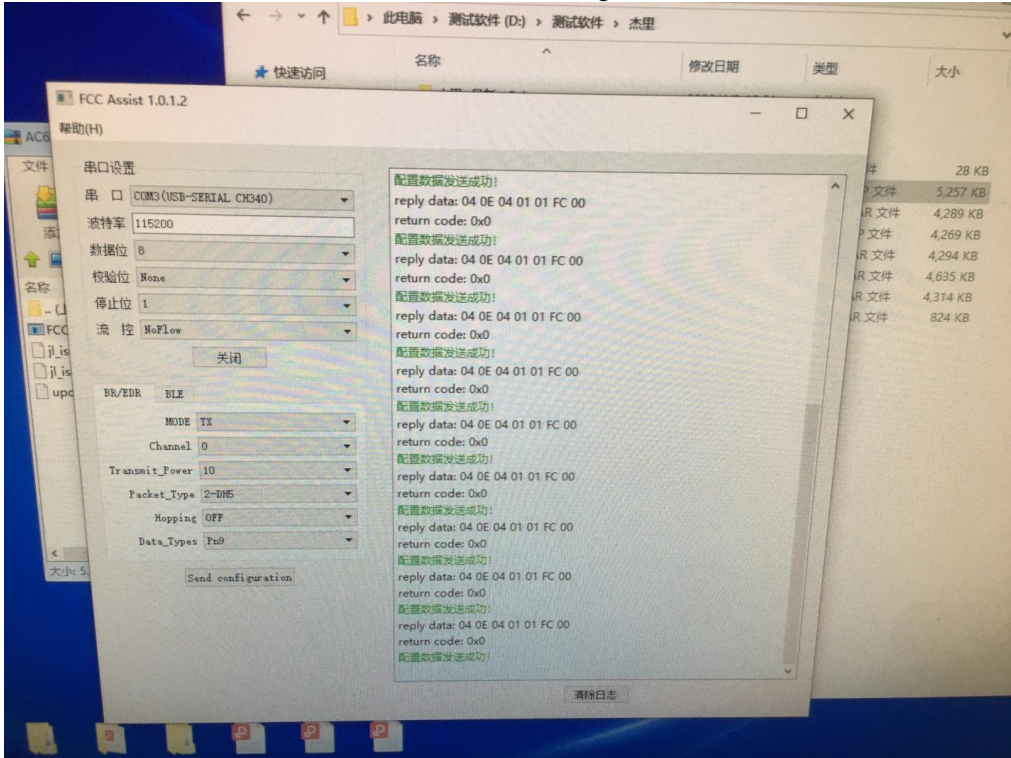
← → ⌄ ↑ › 此电脑 › 测试软件 (D:) › 测试软件 › 杰里

快速访问

名称

修改日期

类型

大小

件 28 KB
P 文件 5,257 KB
R 文件 4,289 KB
P 文件 4,269 KB
R 文件 4,294 KB
R 文件 4,635 KB
R 文件 4,314 KB
R 文件 824 KB

AC6
文件
名称
FCC
jl_is
jl_is
upd
大小: 5.

FCC Assist 1.0.1.2

帮助(H)

串口设置

串 口 COM3(USB-SERIAL CH340)

波特率 115200

数据位 8

校验位 None

停止位 1

流 控 NoFlow

关闭

BR/EDR BLE

MODE TX

Channel 0

Transmit_Power 10

Packet_Type 2-DH5

Hopping OFF

Data_Types Pn9

Send configuration

配置数据发送成功!
reply data: 04 0E 04 01 01 FC 00
return code: 0x0
配置数据发送成功!
reply data: 04 0E 04 01 01 FC 00
return code: 0x0
配置数据发送成功!
reply data: 04 0E 04 01 01 FC 00
return code: 0x0
配置数据发送成功!
reply data: 04 0E 04 01 01 FC 00
return code: 0x0
配置数据发送成功!
reply data: 04 0E 04 01 01 FC 00
return code: 0x0
配置数据发送成功!
reply data: 04 0E 04 01 01 FC 00
return code: 0x0
配置数据发送成功!
reply data: 04 0E 04 01 01 FC 00
return code: 0x0
配置数据发送成功!
reply data: 04 0E 04 01 01 FC 00
return code: 0x0
配置数据发送成功!
reply data: 04 0E 04 01 01 FC 00
return code: 0x0
配置数据发送成功!

清除日志